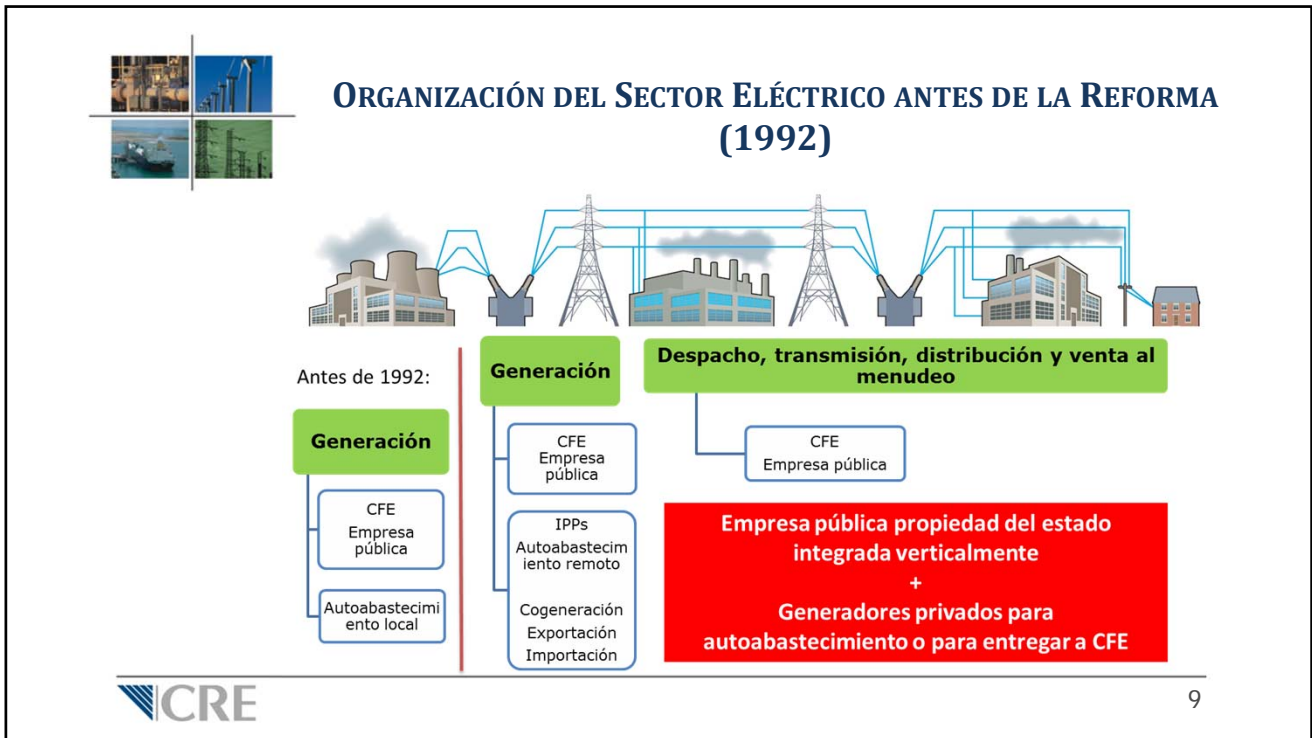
ORGANIZACIÓN DEL SECTOR ELÉCTRICO ANTES DE LA REFORMA (1992)

Antes de 1992:

Generación

CFE Empresa pública

Autoabastecimiento local

Generación

CFE Empresa pública

IPPs Autoabastecimiento remoto

Cogeneración Exportación Importación

Despacho, transmisión, distribución y venta al menudeo

CFE Empresa pública

Empresa pública propiedad del estado integrada verticalmente + Generadores privados para autoabastecimiento o para entregar a CFE

CRE

9